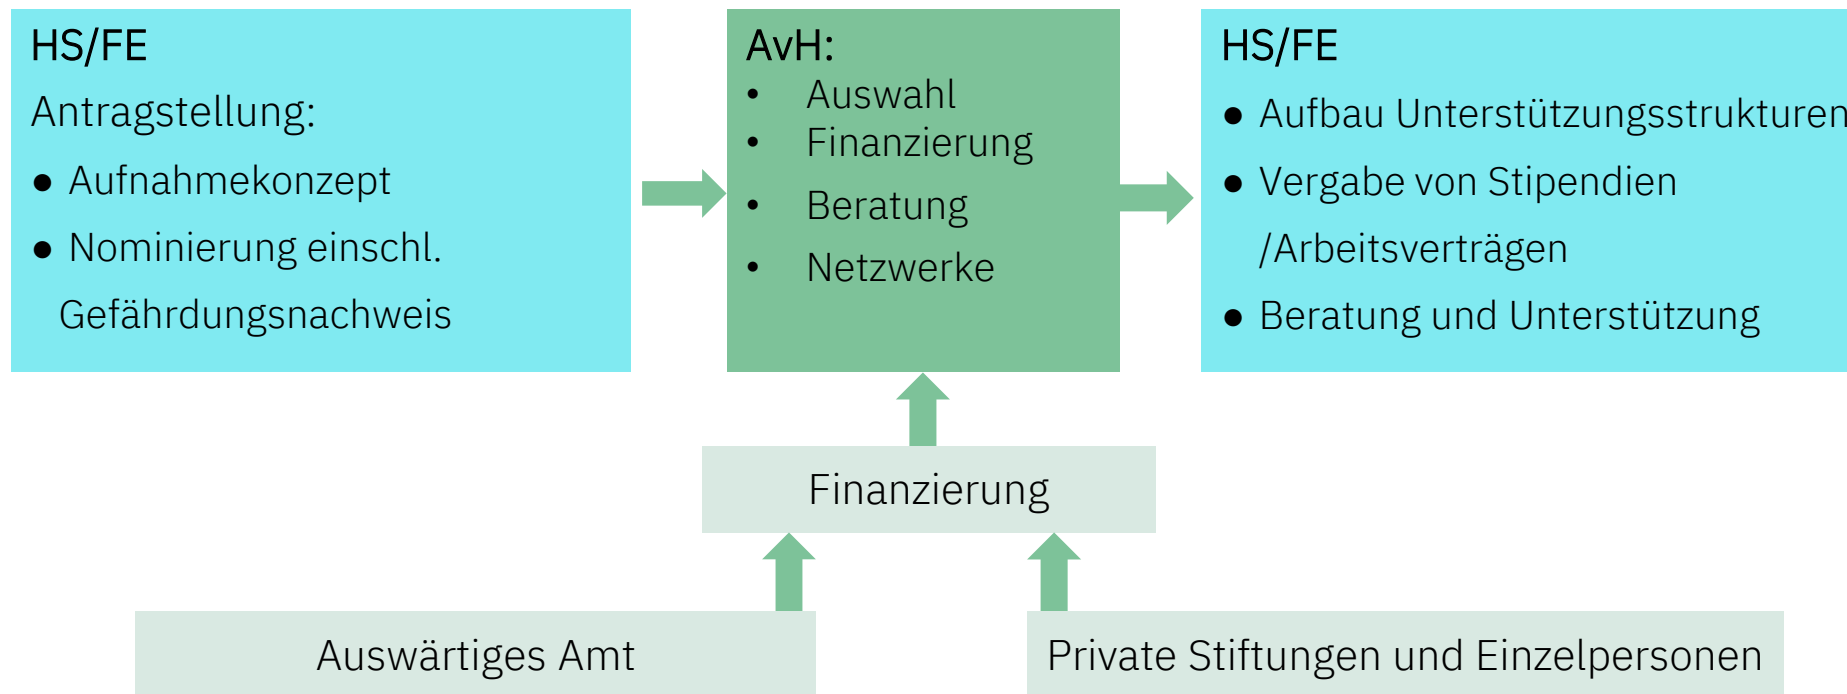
HS/FE
Antragstellung:
● Aufnahmekonzept
● Nominierung einschl. Gefährdungsnachweis

AvH:
• Auswahl
• Finanzierung
• Beratung
• Netzwerke

HS/FE
● Aufbau Unterstützungsstrukturen
● Vergabe von Stipendien /Arbeitsverträgen
● Beratung und Unterstützung

Finanzierung

Auswärtiges Amt

Private Stiftungen und Einzelpersonen